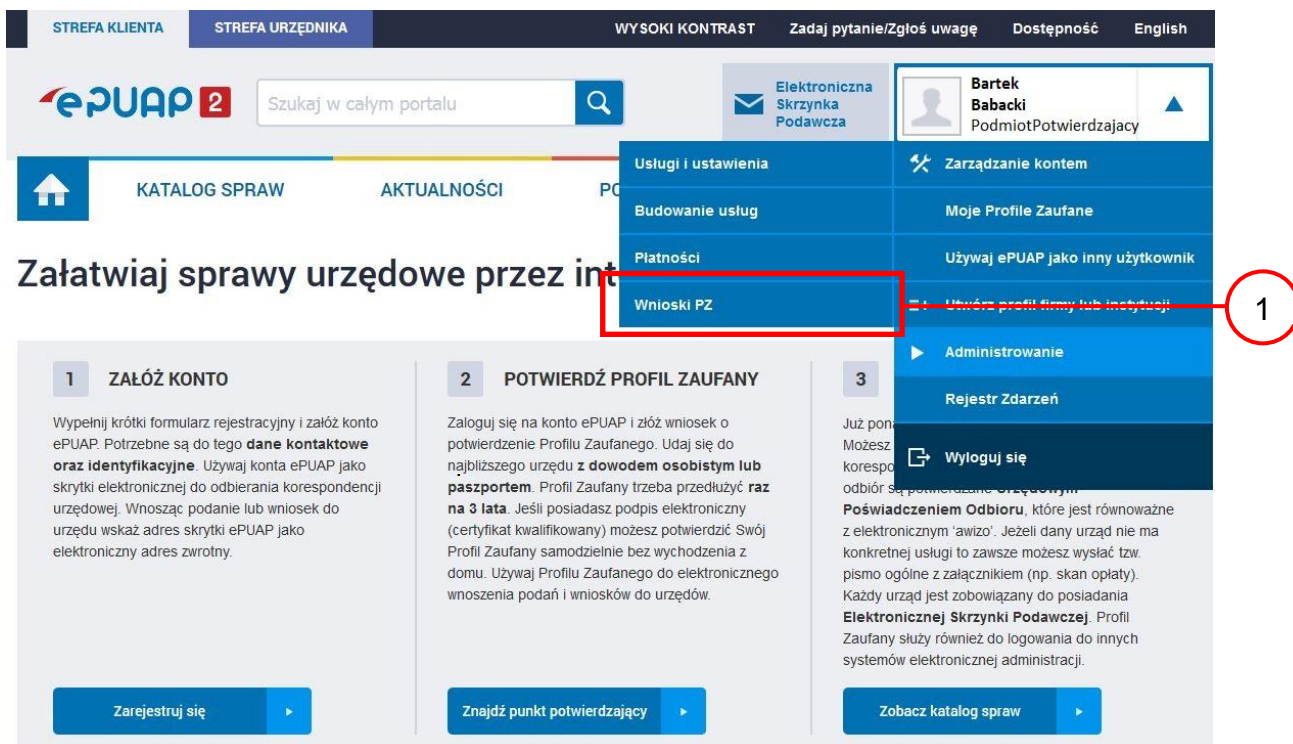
STREFA KLIENTA STREFA URZĘDNIKA WYSOKI KONTRAST Zadaj pytanie/Zgłoś uwagę Dostępność English

ePUAP 2 Szukaj w całym portalu

Elektroniczna Skrzynka Podawcza

Bartek Babacki PodmiotPotwierdzajacy

KATALOG SPRAW AKTUALNOŚCI PO

Usługi i ustawienia
Budowanie usług
Płatności
Wnioski PZ

Zarządzanie kontem
Moje Profile Zaufane
Używaj ePUAP jako inny użytkownik
Utwórz profil firmy lub instytucji
Administrowanie
Rejestr Zdarzeń
Wyloguj się

1

Załatwiaj sprawy urzędowe przez int

1 ZAŁÓŻ KONTO

Wypełnij krótki formularz rejestracyjny i załóż konto ePUAP. Potrzebne są do tego dane kontaktowe oraz identyfikacyjne. Używaj konta ePUAP jako skrytki elektronicznej do odbierania korespondencji urzędowej. Wnosząc podanie lub wniosek do urzędu wskaż adres skrytki ePUAP jako elektroniczny adres zwrotny.

Zarejestruj się

2 POTWIERDŹ PROFIL ZAUFANY

Zaloguj się na konto ePUAP i złóż wniosek o potwierdzenie Profilu Zaufanego. Udaj się do najbliższego urzędu z dowodem osobistym lub paszportem. Profil Zaufany trzeba przedłużyć raz na 3 lata. Jeśli posiadasz podpis elektroniczny (certyfikat kwalifikowany) możesz potwierdzić Swój Profil Zaufany samodzielnie bez wychodzenia z domu. Używaj Profilu Zaufanego do elektronicznego wnoszenia podań i wniosków do urzędów.

Znajdź punkt potwierdzający

3

Już pon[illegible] Możesz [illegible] koresp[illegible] odbiór są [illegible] Poświadczeniem Odbioru, które jest równoważne z elektronicznym 'awizo'. Jeżeli dany urząd nie ma konkretnej usługi to zawsze możesz wysłać tzw. pismo ogólne z załącznikiem (np. skan opłaty). Każdy urząd jest zobowiązany do posiadania Elektronicznej Skrzynki Podawczej. Profil Zaufany służy również do logowania do innych systemów elektronicznej administracji.

Zobacz katalog spraw